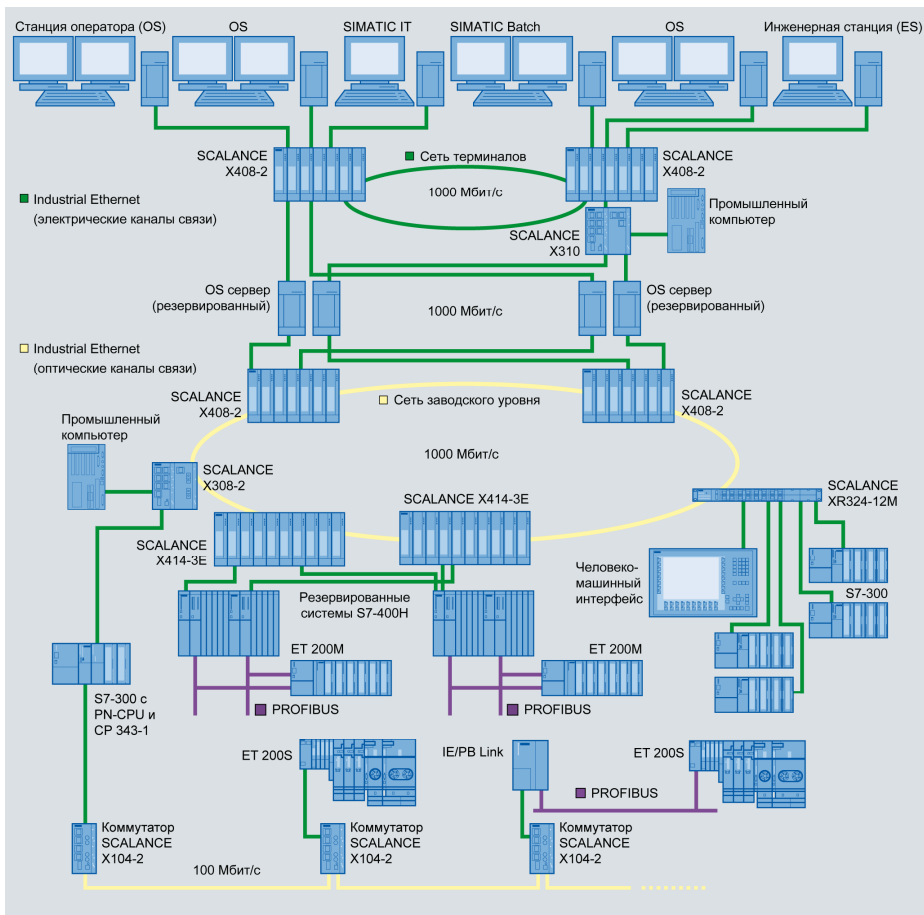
Станция оператора (OS)
OS
SIMATIC IT
SIMATIC Batch
OS
Инженерная станция (ES)

SCALANCE X408-2
Сеть терминалов
SCALANCE X408-2
Industrial Ethernet (электрические каналы связи)
1000 Мбит/с
Промышленный компьютер
SCALANCE X310
OS сервер (резервированный)
1000 Мбит/с
OS сервер (резервированный)
Industrial Ethernet (оптические каналы связи)
SCALANCE X408-2
Сеть заводского уровня
SCALANCE X408-2
Промышленный компьютер
1000 Мбит/с
SCALANCE X308-2
SCALANCE XR324-12M
SCALANCE X414-3E
SCALANCE X414-3E
Резервированные системы S7-400H
Человеко-машинный интерфейс
S7-300
ET 200M
ET 200M
S7-300 с PN-CPU и CP 343-1
PROFIBUS
PROFIBUS
ET 200S
IE/PB Link
ET 200S
PROFIBUS
Коммутатор SCALANCE X104-2
Коммутатор SCALANCE X104-2
Коммутатор SCALANCE X104-2
100 Мбит/с